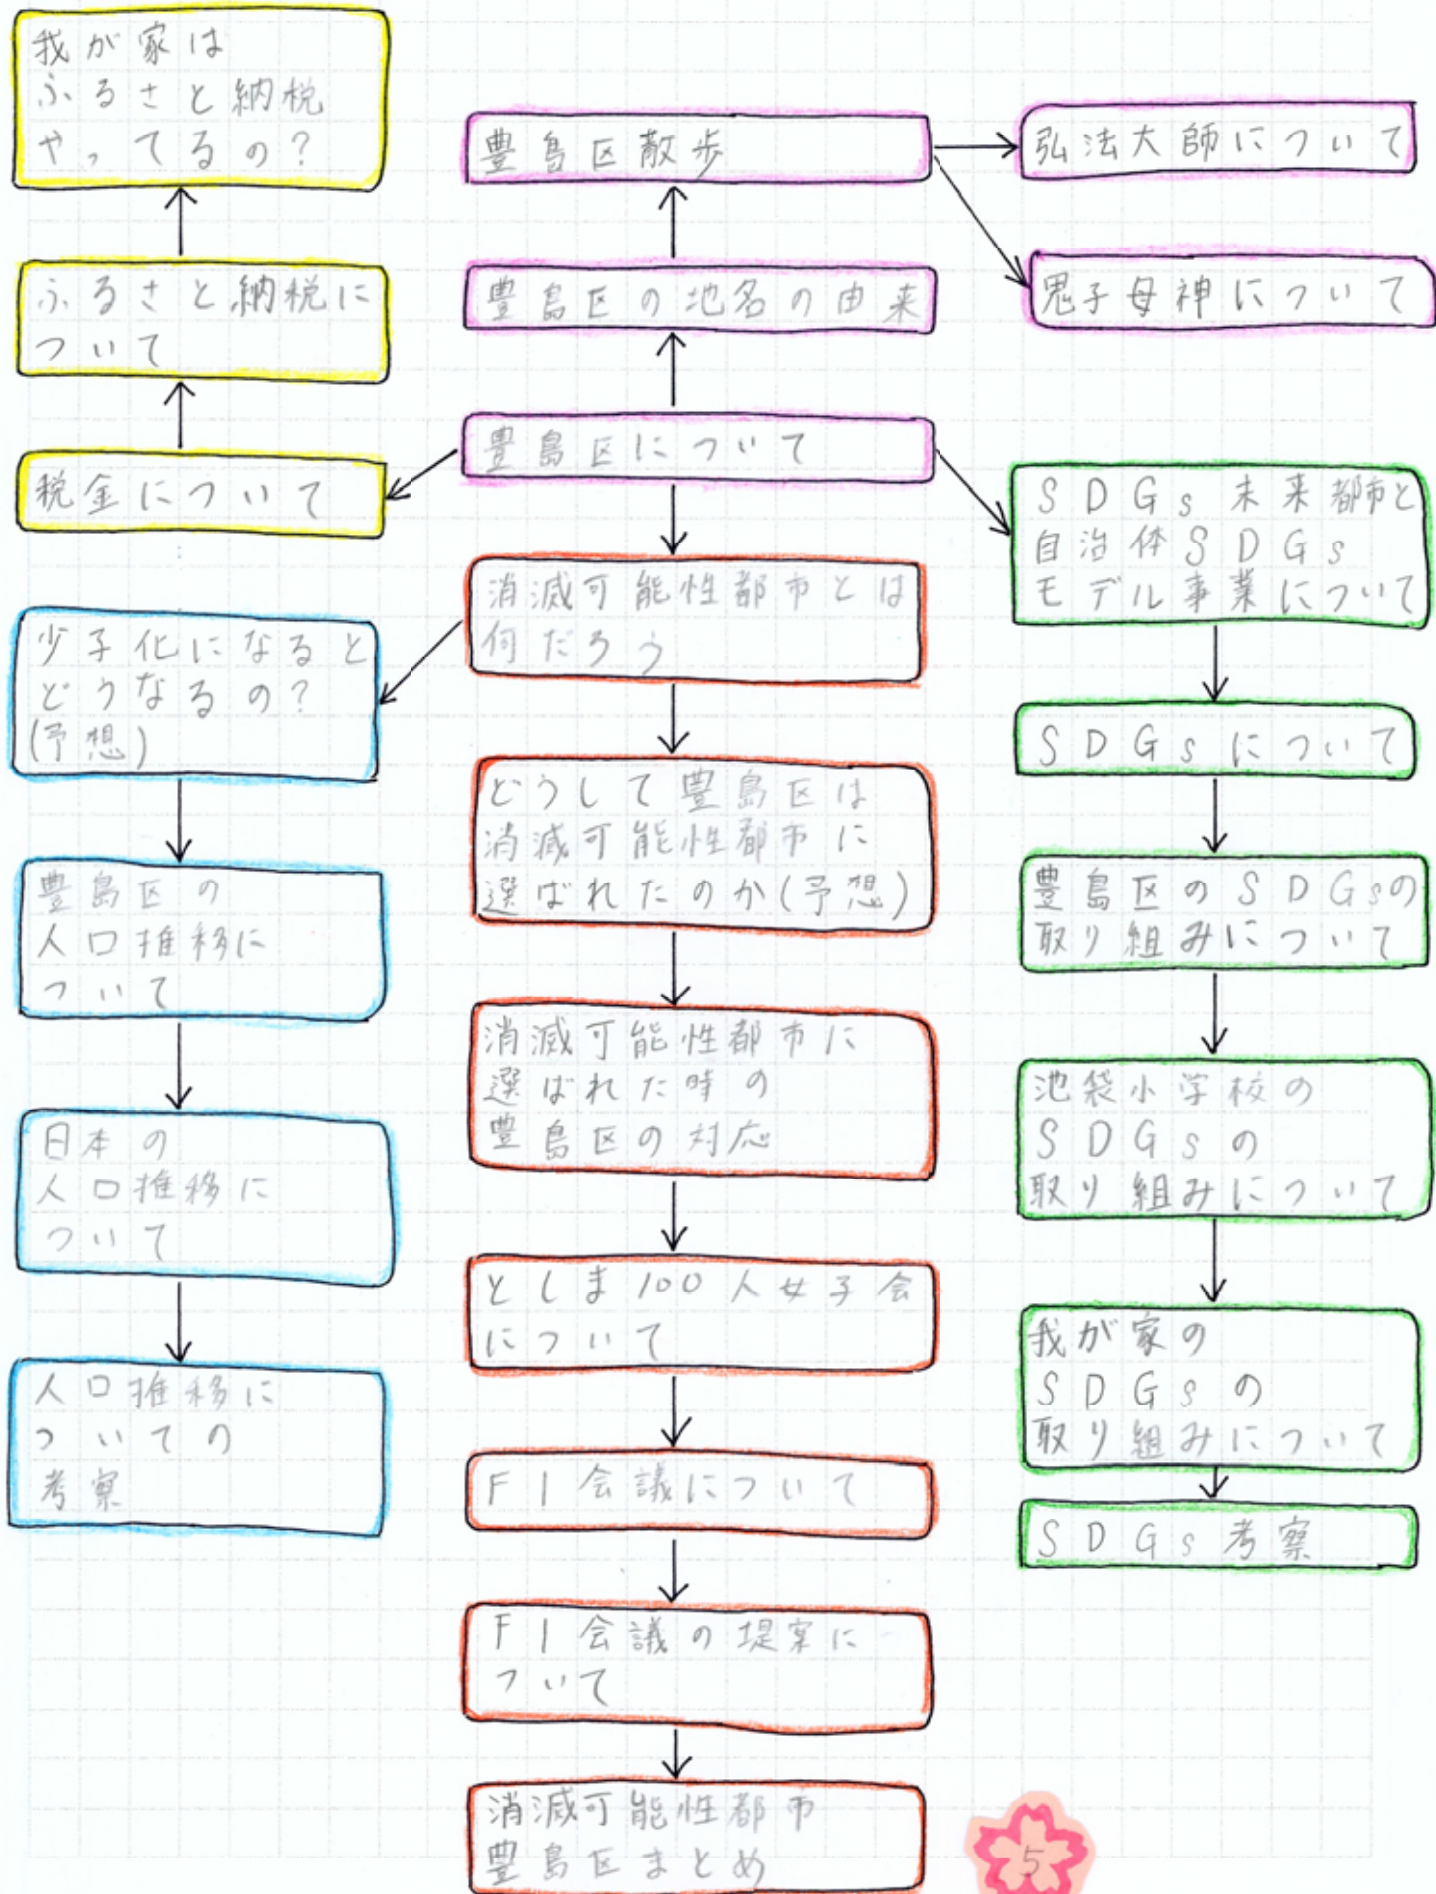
我が家は
ふるさと納税
やってるの？

ふるさと納税について

税金について

少子化になるとどうなるの？
(予想)

豊島区の人口推移について

日本の人口推移について

人口推移についての考察

豊島区散歩

豊島区の地名の由来

豊島区について

消滅可能性都市とは何だろう

どうして豊島区は消滅可能性都市に選ばれたのか(予想)

消滅可能性都市に選ばれた時の豊島区の対応

としま100人女子会について

F1会議について

F1会議の提案について

消滅可能性都市豊島区まとめ

弘法大師について

鬼子母神について

SDGs未来都市と自治体SDGsモデル事業について

SDGsについて

豊島区のSDGsの取り組みについて

池袋小学校のSDGsの取り組みについて

我が家のSDGsの取り組みについて

SDGs考察

5